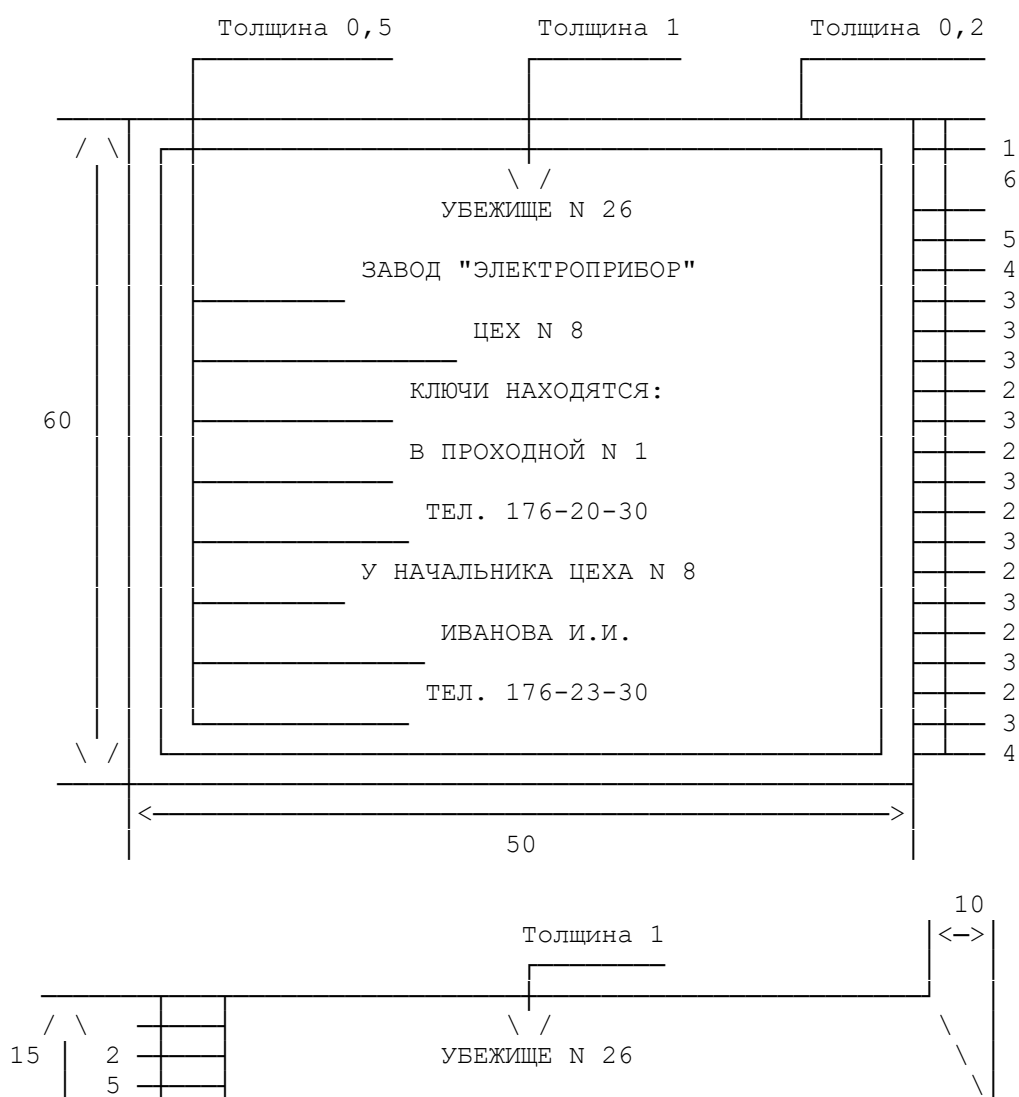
Толщина 0,5

Толщина 1

Толщина 0,2

УБЕЖИЩЕ N 26

ЗАВОД "ЭЛЕКТРОПРИБОР"

ЦЕХ N 8

КЛЮЧИ НАХОДЯТСЯ:

В ПРОХОДНОЙ N 1

ТЕЛ. 176-20-30

У НАЧАЛЬНИКА ЦЕХА N 8

ИВАНОВА И.И.

ТЕЛ. 176-23-30

1
6
5
4
3
3
3
2
3
2
3
2
3
2
3
2
3
2
3
4

60

50

10

Толщина 1

15
2
5

УБЕЖИЩЕ N 26